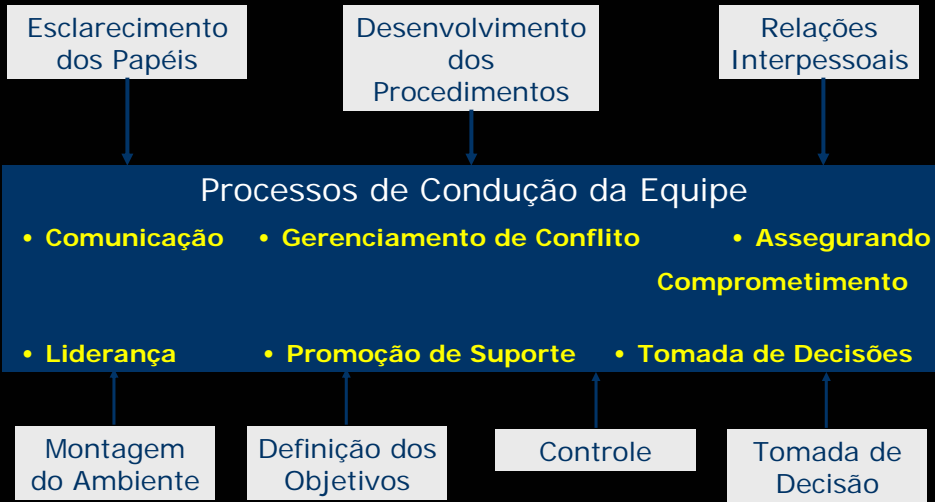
Esclarecimento dos Papéis

Desenvolvimento dos Procedimentos

Relações Interpessoais

Processos de Condução da Equipe

• Comunicação • Gerenciamento de Conflito • Assegurando Comprometimento

• Liderança • Promoção de Suporte • Tomada de Decisões

Montagem do Ambiente

Definição dos Objetivos

Controle

Tomada de Decisão